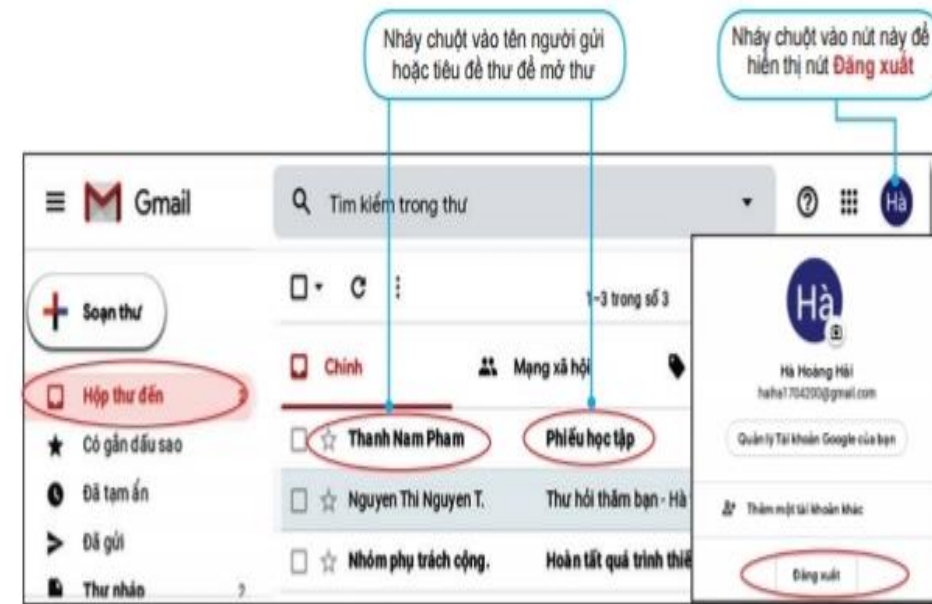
Nháy chuột vào tên người gửi hoặc tiêu đề thư để mở thư

Nháy chuột vào nút này để hiển thị nút Đăng xuất

Gmail

Tìm kiếm trong thư

Hà

Soạn thư

1–3 trong số 3

Chính

Mạng xã hội

Hộp thư đến

Có gắn dấu sao

Đã tạm ẩn

Đã gửi

Thư nháp

Thanh Nam Pham

Phiếu học tập

Nguyen Thi Nguyen T.

Thư hỏi thăm bạn - Hà

Nhóm phụ trách cộng.

Hoàn tất quá trình thiế

Hà

Hà Hoàng Hải

haiha1704200@gmail.com

Quản lý Tài khoản Google của bạn

Thêm một tài khoản khác

Đăng xuất